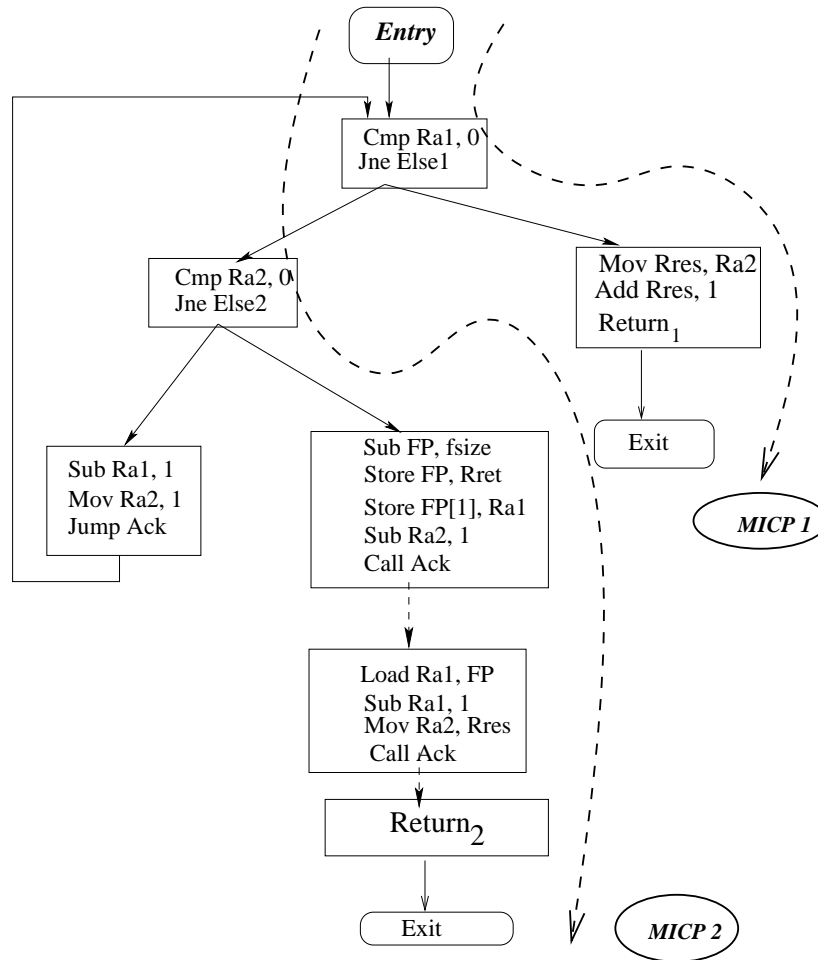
Entry

Cmp Ra1, 0
Jne Else1

Cmp Ra2, 0
Jne Else2

Mov Rres, Ra2
Add Rres, 1
Return$_1$

Exit

MICP 1

Sub Ra1, 1
Mov Ra2, 1
Jump Ack

Sub FP, fsize
Store FP, Rret
Store FP[1], Ra1
Sub Ra2, 1
Call Ack

Load Ra1, FP
Sub Ra1, 1
Mov Ra2, Rres
Call Ack

Return$_2$

Exit

MICP 2